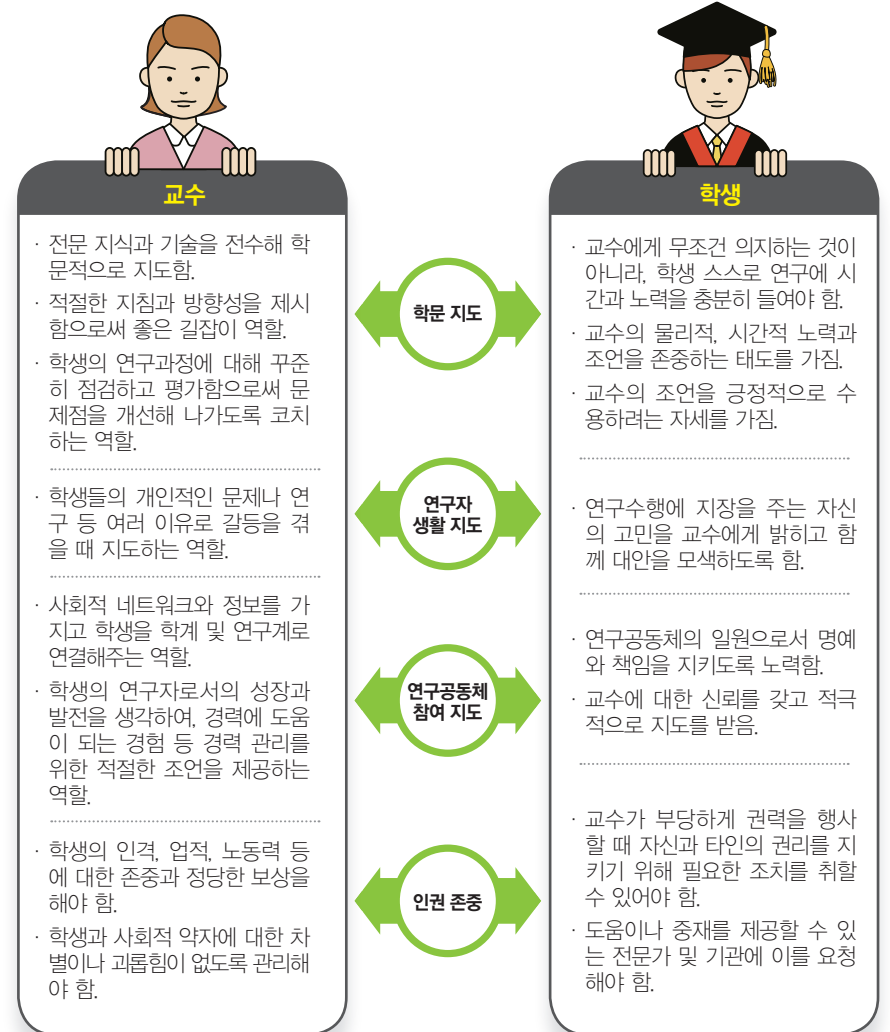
교수

· 전문 지식과 기술을 전수해 학문적으로 지도함.
· 적절한 지침과 방향성을 제시함으로써 좋은 길잡이 역할.
· 학생의 연구과정에 대해 꾸준히 점검하고 평가함으로써 문제점을 개선해 나가도록 코치하는 역할.

· 학생들의 개인적인 문제나 연구 등 여러 이유로 갈등을 겪을 때 지도하는 역할.

· 사회적 네트워크와 정보를 가지고 학생을 학계 및 연구계로 연결해주는 역할.
· 학생의 연구자로서의 성장과 발전을 생각하여, 경력에 도움이 되는 경험 등 경력 관리를 위한 적절한 조언을 제공하는 역할.

· 학생의 인격, 업적, 노동력 등에 대한 존중과 정당한 보상을 해야 함.
· 학생과 사회적 약자에 대한 차별이나 괴롭힘이 없도록 관리해야 함.

학문 지도

연구자 생활 지도

연구공동체 참여 지도

인권 존중

학생

· 교수에게 무조건 의지하는 것이 아니라, 학생 스스로 연구에 시간과 노력을 충분히 들여야 함.
· 교수의 물리적, 시간적 노력과 조언을 존중하는 태도를 가짐.
· 교수의 조언을 긍정적으로 수용하려는 자세를 가짐.

· 연구수행에 지장을 주는 자신의 고민을 교수에게 밝히고 함께 대안을 모색하도록 함.

· 연구공동체의 일원으로서 명예와 책임을 지키도록 노력함.
· 교수에 대한 신뢰를 갖고 적극적으로 지도를 받음.

· 교수가 부당하게 권력을 행사할 때 자신과 타인의 권리를 지키기 위해 필요한 조치를 취할 수 있어야 함.
· 도움이나 중재를 제공할 수 있는 전문가 및 기관에 이를 요청해야 함.